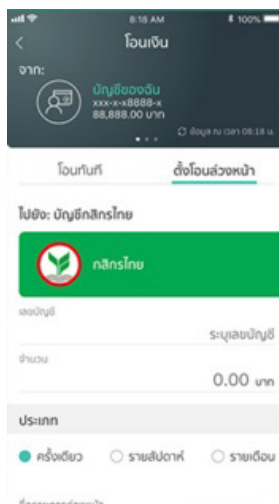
8:18 AM
100%
โอนเงิน
จาก:
บัญชีของฉัน
xxx-x-x8888-x
88,888.00 บาท
ข้อมูล ณ เวลา 08:18 น.

โอนทันที
ตั้งโอนล่วงหน้า

ไปยัง: บัญชีกสิกรไทย

กสิกรไทย

เลขบัญชี
ระบุเลขบัญชี

จำนวน
0.00 บาท

ประเภท
ครั้งเดียว
รายสัปดาห์
รายเดือน

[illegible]